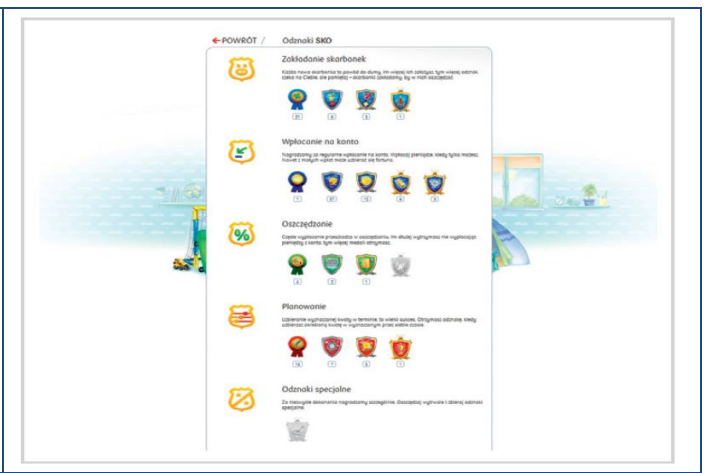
←POWRÓT / Odznaki SKO

Zakładanie skarbonek

Każda nowa skarbonka to powód do dumy. Im więcej ich założysz, tym więcej odznak czeka na Ciebie. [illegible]

21 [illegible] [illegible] 1

Wpłacanie na konto

Nagradzamy za regularne wpłacanie na konto. Wpłacaj pieniądze, kiedy tylko możesz. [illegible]

1 27 13 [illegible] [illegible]

Oszczędzanie

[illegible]

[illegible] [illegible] 1

Planowanie

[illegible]

16 7 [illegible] 1

Odznaki specjalne

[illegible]